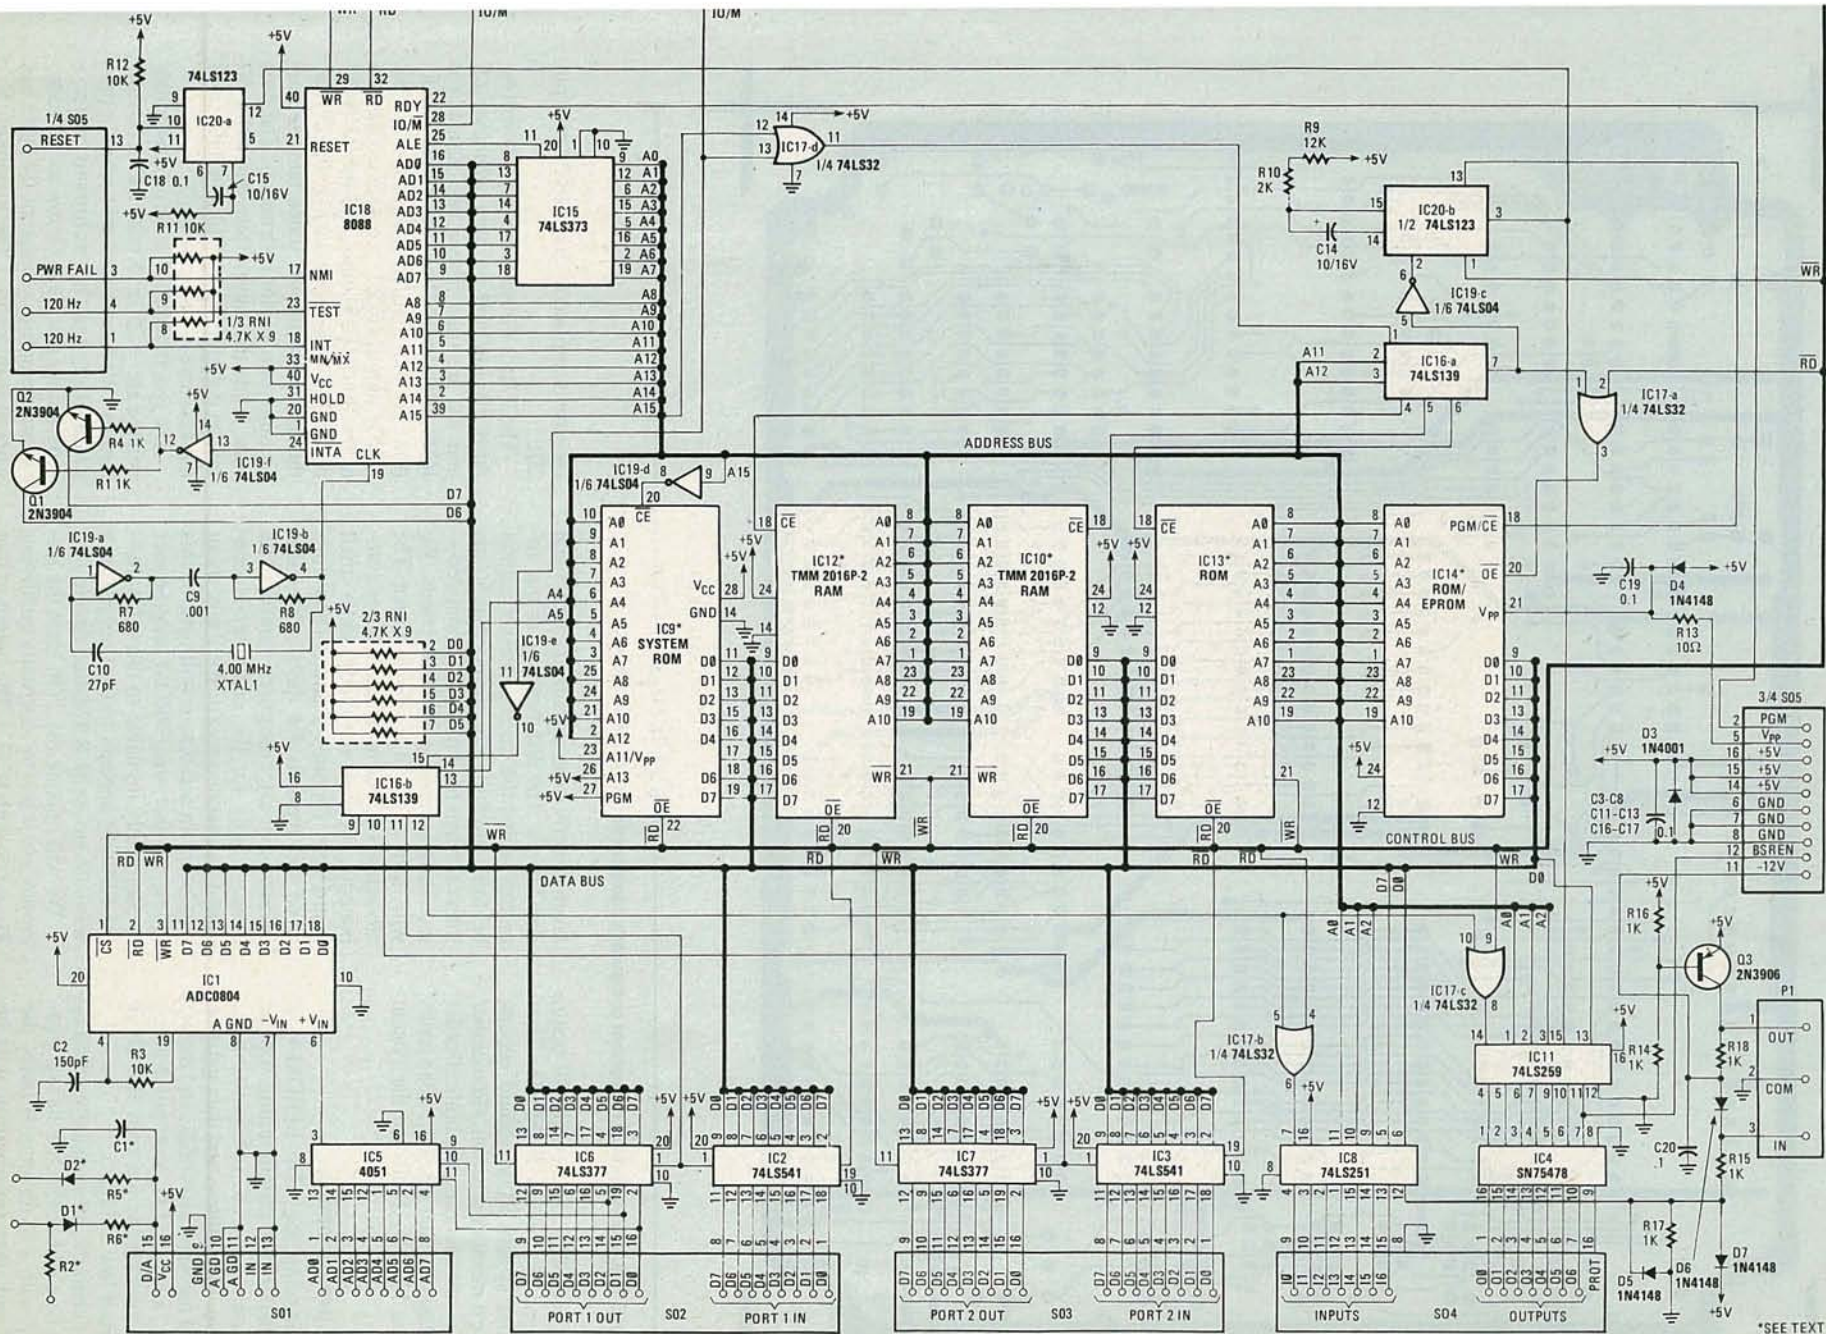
+5V
R12 10K
74LS123
IC20-a
+5V
C18 0.1
C15 10/16V
+5V R11 10K
1/4 S05
RESET
PWR FAIL
120 Hz
120 Hz
1/3 RNI 4.7K X 9
Q2 2N3904
R4 1K
R1 1K
Q1 2N3904
IC19-f 1/6 74LS04
WR RD IO/M IO/M
IC18 8088
RESET NMI TEST INT MN/$\overline{MX}$ $V_{CC}$ HOLD GND GND INTA CLK
RDY IO/$\overline{M}$ ALE AD0 AD1 AD2 AD3 AD4 AD5 AD6 AD7 A8 A9 A10 A11 A12 A13 A14 A15
IC15 74LS373
A0 A1 A2 A3 A4 A5 A6 A7 A8 A9 A10 A11 A12 A13 A14 A15
IC17-d 1/4 74LS32
+5V
R9 12K
R10 2K
IC20-b 1/2 74LS123
C14 10/16V
IC19-c 1/6 74LS04
A11 A12
IC16-a 74LS139
IC17-a 1/4 74LS32
WR
RD
ADDRESS BUS
IC19-d 1/6 74LS04
A15
D7 D6
IC19-a 1/6 74LS04
IC19-b 1/6 74LS04
R7 680
C9 .001
R8 680
C10 27pF
4.00 MHz XTAL1
2/3 RNI 4.7K X 9
D0 D1 D2 D3 D4 D5
A4 A5 A6
IC19-e 1/6 74LS04
IC16-b 74LS139
IC9* SYSTEM ROM
$V_{CC}$ GND A11/$V_{PP}$ A13 PGM CE OE
IC12* TMM 2016P-2 RAM
IC10* TMM 2016P-2 RAM
IC13* ROM
IC14* ROM/ EPROM
PGM/CE OE $V_{PP}$
C19 0.1
D4 1N4148
R13 10Ω
3/4 S05
PGM $V_{PP}$ +5V +5V +5V GND GND GND BSREN -12V
D3 1N4001
C3-C8 C11-C13 C16-C17 0.1
CONTROL BUS
DATA BUS
RD WR
IC1 ADC0804
CS RD WR D7 D6 D5 D4 D3 D2 D1 D0
A GND $-V_{IN}$ $+V_{IN}$
C2 150pF
R3 10K
C1*
D2* R5*
D1* R6*
R2*
IC5 4051
IC6 74LS377
IC2 74LS541
IC7 74LS377
IC3 74LS541
IC17-b 1/4 74LS32
IC17-c 1/4 74LS32
IC8 74LS251
IC11 74LS259
IC4 SN75478
R16 1K
Q3 2N3906
R14 1K
R18 1K
C20 .1
R15 1K
R17 1K
D5 1N4148
D6 1N4148
D7 1N4148
P1
OUT COM IN
D/A $V_{CC}$ GND A GD A GD IN IN AD0 AD1 AD2 AD3 AD4 AD5 AD6 AD7
S01
PORT 1 OUT S02 PORT 1 IN
PORT 2 OUT S03 PORT 2 IN
INPUTS S04 OUTPUTS
PROT
*SEE TEXT